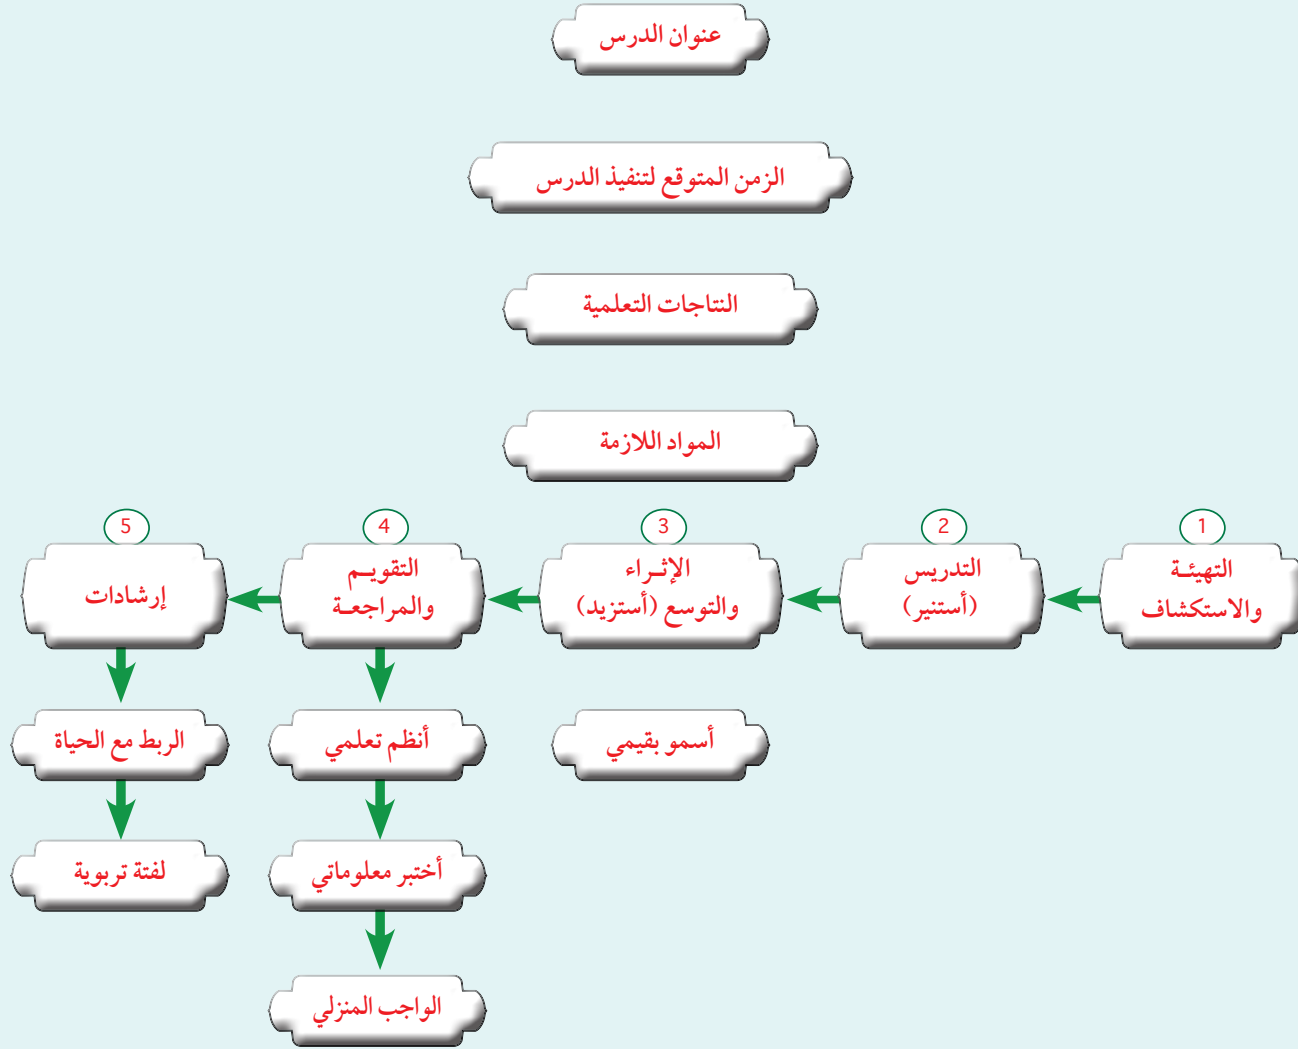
عنوان الدرس

الزمن المتوقع لتنفيذ الدرس

النتاجات التعلمية

المواد اللازمة

1
التهيئة والاستكشاف

2
التدريس (أستنير)

3
الإثراء والتوسع (أستزيد)

4
التقويم والمراجعة

5
إرشادات

أسمو بقيمي

أنظم تعلمي

أختبر معلوماتي

الواجب المنزلي

الربط مع الحياة

لفتة تربوية